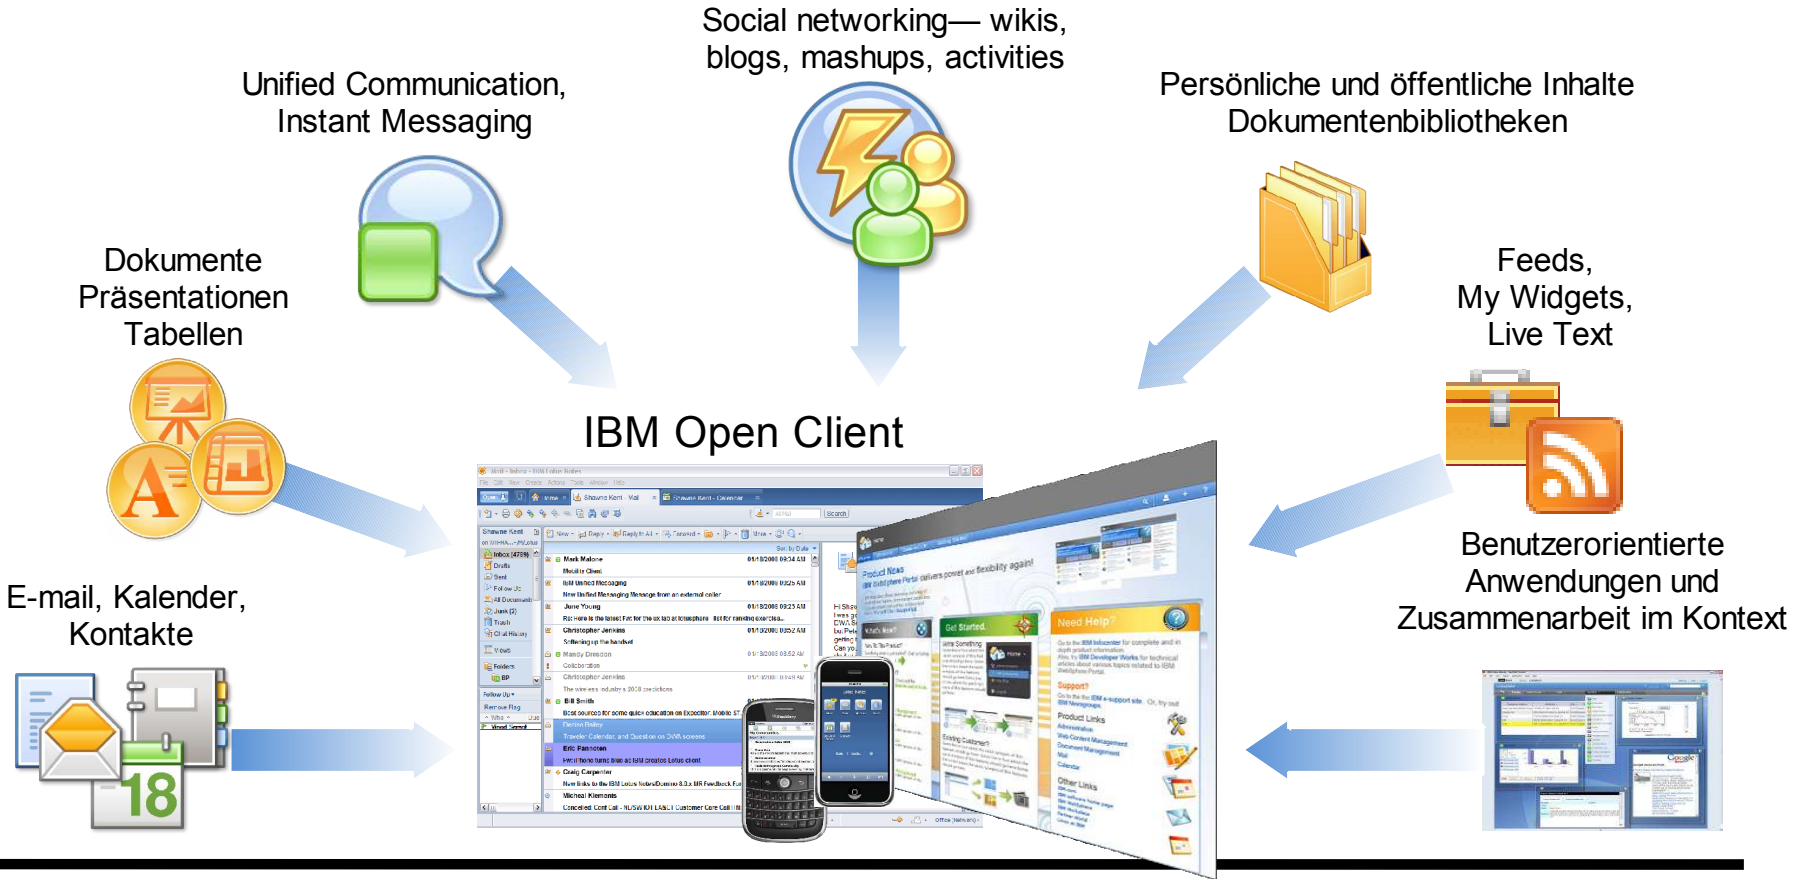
Social networking— wikis, blogs, mashups, activities

Unified Communication, Instant Messaging

Persönliche und öffentliche Inhalte Dokumentenbibliotheken

Dokumente Präsentationen Tabellen

Feeds, My Widgets, Live Text

IBM Open Client

Benutzerorientierte Anwendungen und Zusammenarbeit im Kontext

E-mail, Kalender, Kontakte

18

Need Help?

Get Started

Product News